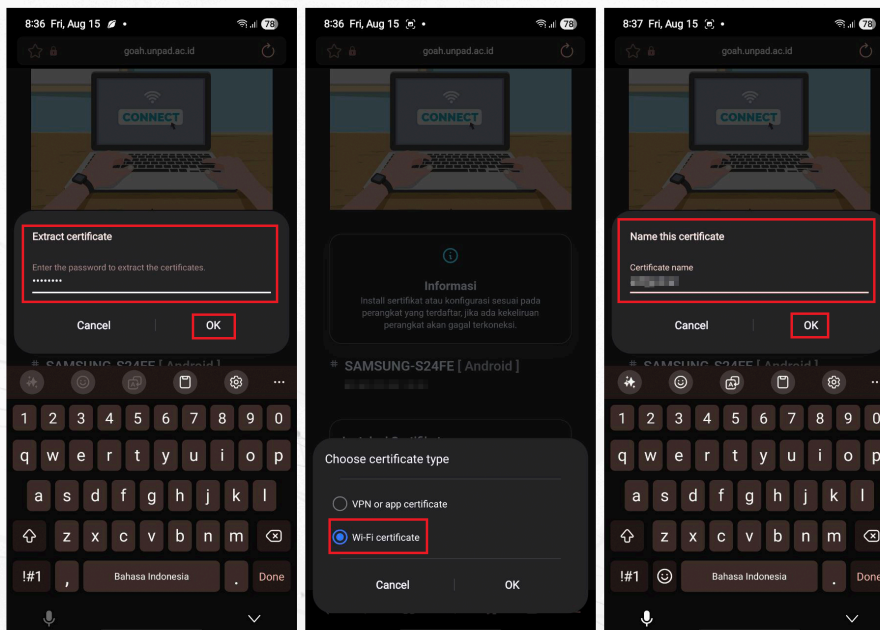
8:36 Fri, Aug 15 • 78

goah.unpad.ac.id

CONNECT

Extract certificate

Enter the password to extract the certificates.

••••••••

Cancel OK

SAMSUNG-S24FE [ Android ]

1 2 3 4 5 6 7 8 9 0
q w e r t y u i o p
a s d f g h j k l
z x c v b n m
!#1 , Bahasa Indonesia . Done

8:36 Fri, Aug 15 • 78

goah.unpad.ac.id

CONNECT

Informasi

Install sertifikat atau konfigurasi sesuai pada perangkat yang terdaftar, jika ada kekeliruan perangkat akan gagal terkoneksi.

SAMSUNG-S24FE [ Android ]

Choose certificate type

VPN or app certificate

Wi-Fi certificate

Cancel OK

8:37 Fri, Aug 15 • 78

goah.unpad.ac.id

CONNECT

Name this certificate

Certificate name

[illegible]

Cancel OK

SAMSUNG-S24FE [ Android ]

1 2 3 4 5 6 7 8 9 0
q w e r t y u i o p
a s d f g h j k l
z x c v b n m
!#1 Bahasa Indonesia . Done